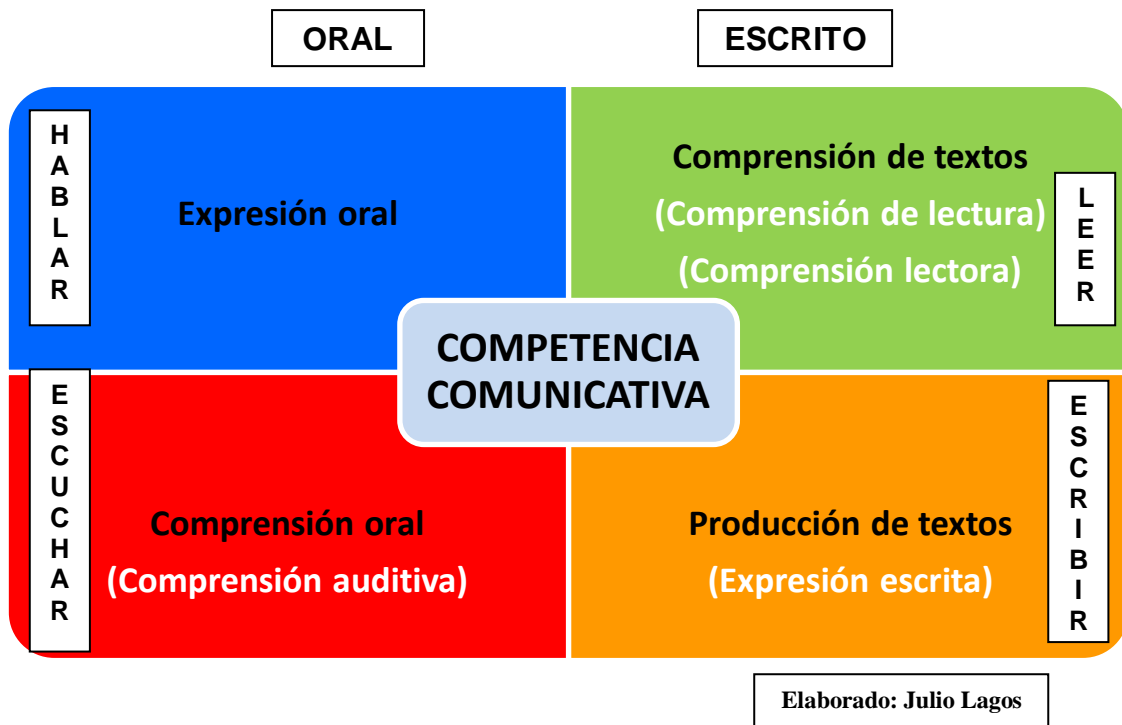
ORAL

ESCRITO

HABLAR

Expresión oral

Comprensión de textos
(Comprensión de lectura)
(Comprensión lectora)

LEER

COMPETENCIA COMUNICATIVA

ESCUCHAR

Comprensión oral
(Comprensión auditiva)

Producción de textos
(Expresión escrita)

ESCRIBIR

Elaborado: Julio Lagos